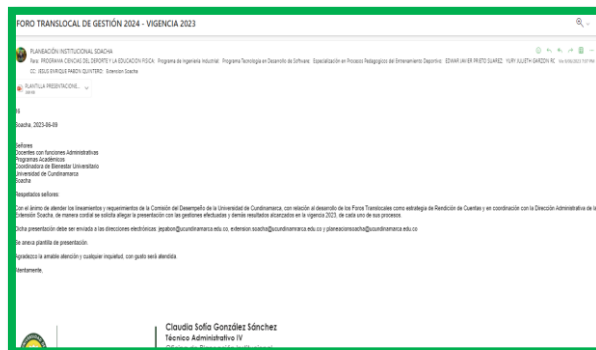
FORO TRANSLOCAL DE GESTIÓN 2024 - VIGENCIA 2023

PLANEACIÓN INSTITUCIONAL SOACHA
Para: PROGRAMA CIENCIAS DEL DEPORTE Y LA EDUCACION FISICA; Programa de Ingeniería Industrial; Programa Tecnologia en Desarrollo de Software; Especialización en Procesos Pedagógicos del Entrenamiento Deportivo; EDWAR JAVIER PRIETO SUAREZ; YURY JULIETH GARZON AC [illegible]
CC: JESUS ENRIQUE PABON QUINTERO; Extension Soacha

PLANTILLA PRESENTACION...

Hi

Soacha, 2023-06-09

Señores
Docentes con funciones Administrativas
Programas Académicos
Coordinadora de Bienestar Universitario
Universidad de Cundinamarca
Soacha

Respetados señores:

Con el ánimo de atender los lineamientos y requerimientos de la Comisión del Desempeño de la Universidad de Cundinamarca, con relación al desarrollo de los Foros Translocales como estrategia de Rendición de Cuentas y en coordinación con la Dirección Administrativa de la Extensión Soacha, de manera cordial se solicita allegar la presentación con las gestiones efectuadas y demás resultados alcanzados en la vigencia 2023, de cada uno de sus procesos.

Dicha presentación debe ser enviada a las direcciones electrónicas: jepabon@ucundinamarca.edu.co, extension.soacha@ucundinamarca.edu.co y planeacionsoacha@ucundinamarca.edu.co

Se anexa plantilla de presentación.

Agradezco la amable atención y cualquier inquietud, con gusto será atendida.

Atentamente,

Claudia Sofia González Sánchez
Técnico Administrativo IV
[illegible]